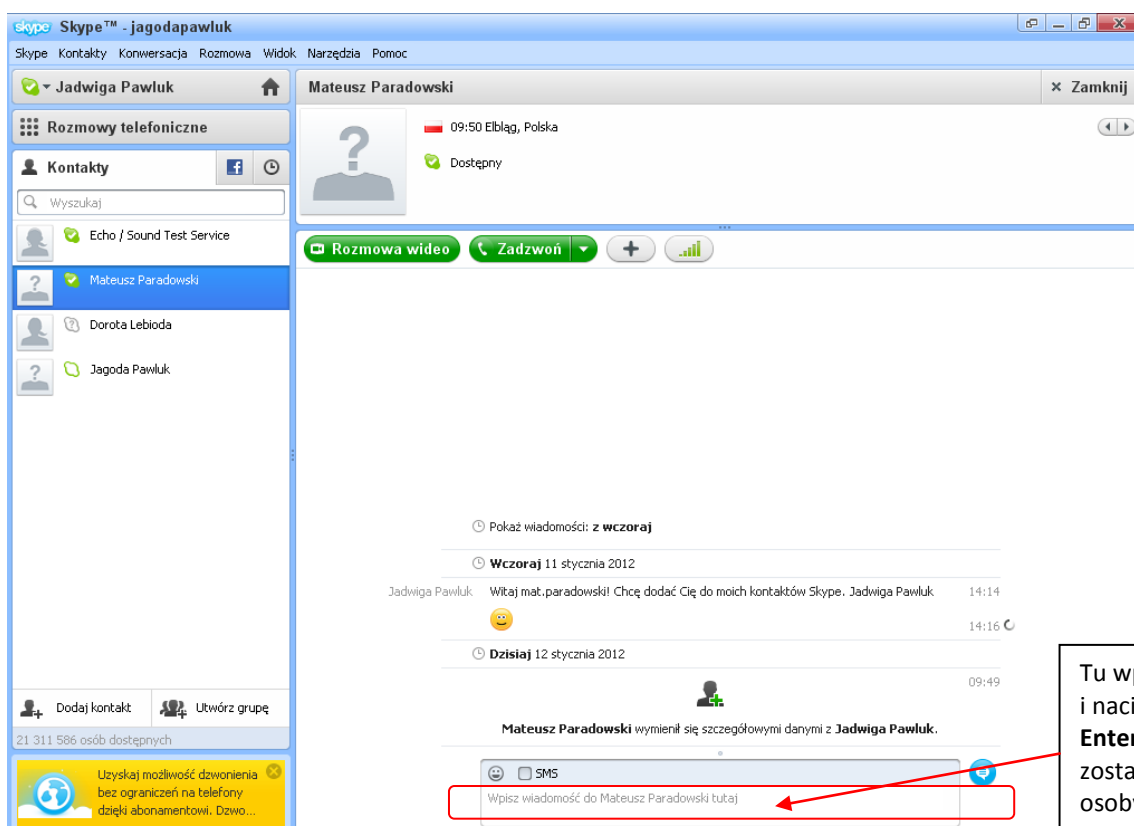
skype Skype™ - jagodapawluk

Skype Kontakty Konwersacja Rozmowa Widok Narzędzia Pomoc

Jadwiga Pawluk

Rozmowy telefoniczne

Kontakty

Wyszukaj

Echo / Sound Test Service

Mateusz Paradowski

Dorota Lebioda

Jagoda Pawluk

Dodaj kontakt

Utwórz grupę

21 311 586 osób dostępnych

Uzyskaj możliwość dzwonienia bez ograniczeń na telefony dzięki abonamentowi. Dzwo...

Mateusz Paradowski

× Zamknij

09:50 Elbląg, Polska

Dostępny

Rozmowa wideo

Zadzwoń

Pokaż wiadomości: z wczoraj

Wczoraj 11 stycznia 2012

Jadwiga Pawluk Witaj mat.paradowski! Chcę dodać Cię do moich kontaktów Skype. Jadwiga Pawluk 14:14

14:16

Dzisiaj 12 stycznia 2012

09:49

Mateusz Paradowski wymienił się szczegółowymi danymi z Jadwiga Pawluk.

SMS

Wpisz wiadomość do Mateusz Paradowski tutaj

Tu w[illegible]
i nac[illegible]
Ente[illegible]
zost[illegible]
osob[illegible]